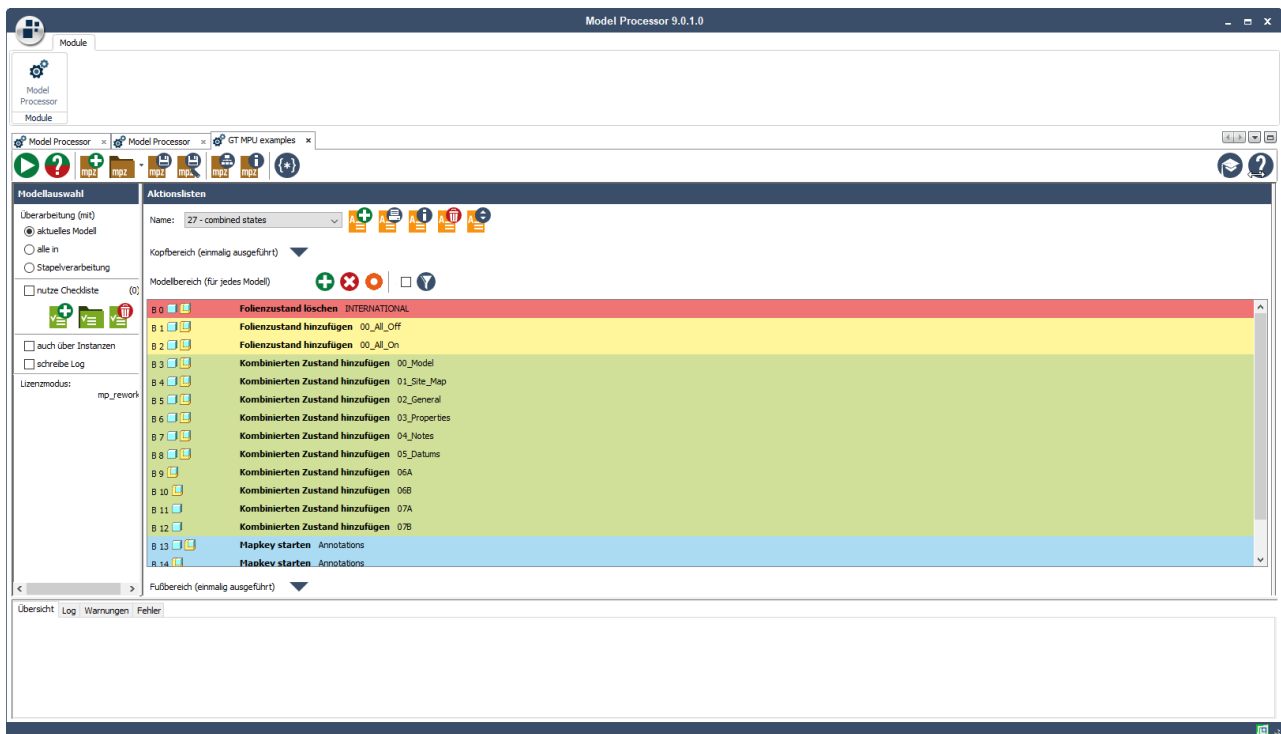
Model Processor 9.0.1.0

Module

Model Processor

Module

Model Processor × Model Processor × GT MPU examples ×

mpz mpz mpz mpz mpz mpz

Modellauswahl

Überarbeitung (mit)
aktuelles Modell
alle in
Stapelverarbeitung

nutze Checkliste (0)

auch über Instanzen
schreibe Log

Lizenzmodus:
mp_rework

Aktionslisten

Name: 27 - combined states

Kopfbereich (einmalig ausgeführt)

Modellbereich (für jedes Modell)

| | |
|---|---|
| B 0 | **Folienzustand löschen** INTERNATIONAL |
| B 1 | **Folienzustand hinzufügen** 00_All_Off |
| B 2 | **Folienzustand hinzufügen** 00_All_On |
| B 3 | **Kombinierten Zustand hinzufügen** 00_Model |
| B 4 | **Kombinierten Zustand hinzufügen** 01_Site_Map |
| B 5 | **Kombinierten Zustand hinzufügen** 02_General |
| B 6 | **Kombinierten Zustand hinzufügen** 03_Properties |
| B 7 | **Kombinierten Zustand hinzufügen** 04_Notes |
| B 8 | **Kombinierten Zustand hinzufügen** 05_Datums |
| B 9 | **Kombinierten Zustand hinzufügen** 06A |
| B 10 | **Kombinierten Zustand hinzufügen** 06B |
| B 11 | **Kombinierten Zustand hinzufügen** 07A |
| B 12 | **Kombinierten Zustand hinzufügen** 07B |
| B 13 | **Mapkey starten** Annotations |
| B 14 | **Mapkey starten** Annotations |

Fußbereich (einmalig ausgeführt)

Übersicht Log Warnungen Fehler